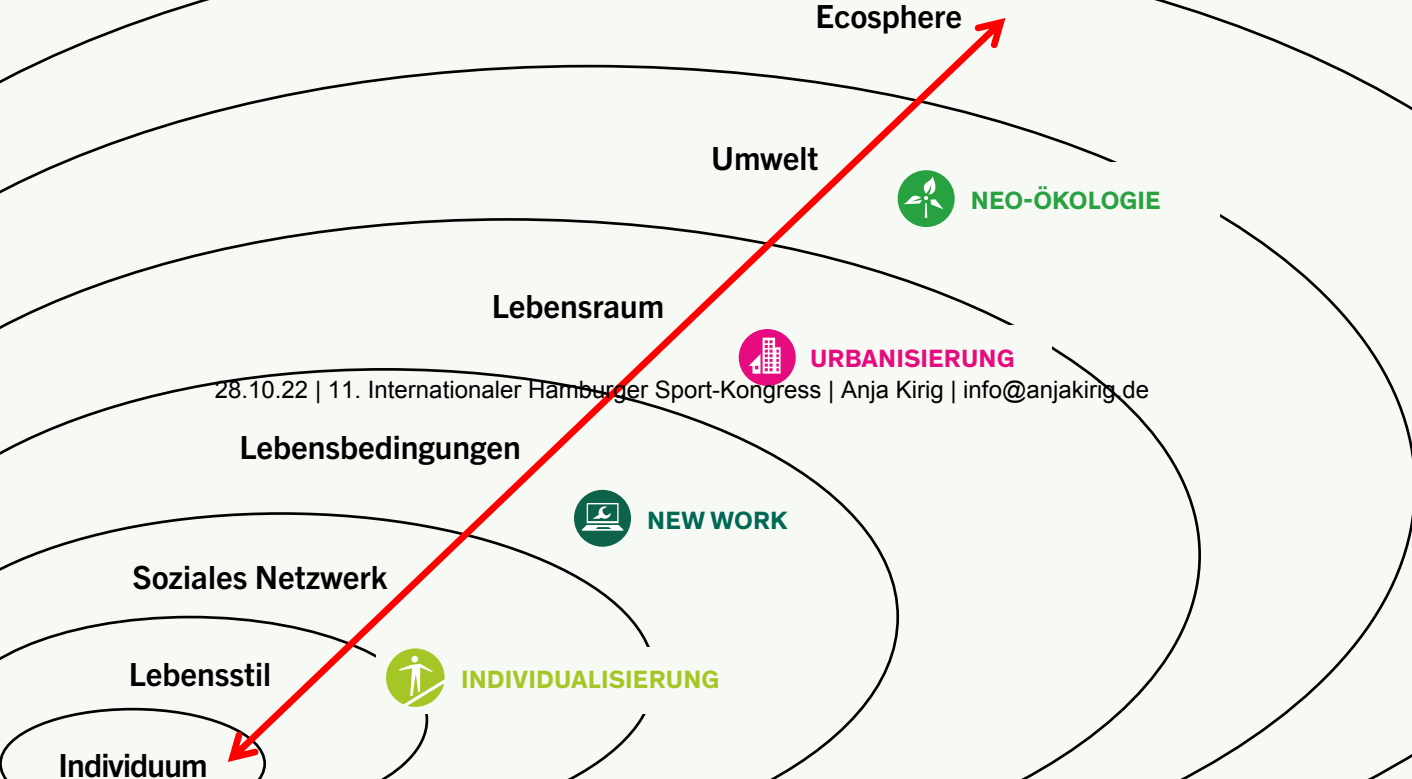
Ecosphere

Umwelt

NEO-ÖKOLOGIE

Lebensraum

URBANISIERUNG

28.10.22 | 11. Internationaler Hamburger Sport-Kongress | Anja Kirig | info@anjakirig.de

Lebensbedingungen

NEW WORK

Soziales Netzwerk

Lebensstil

INDIVIDUALISIERUNG

Individuum